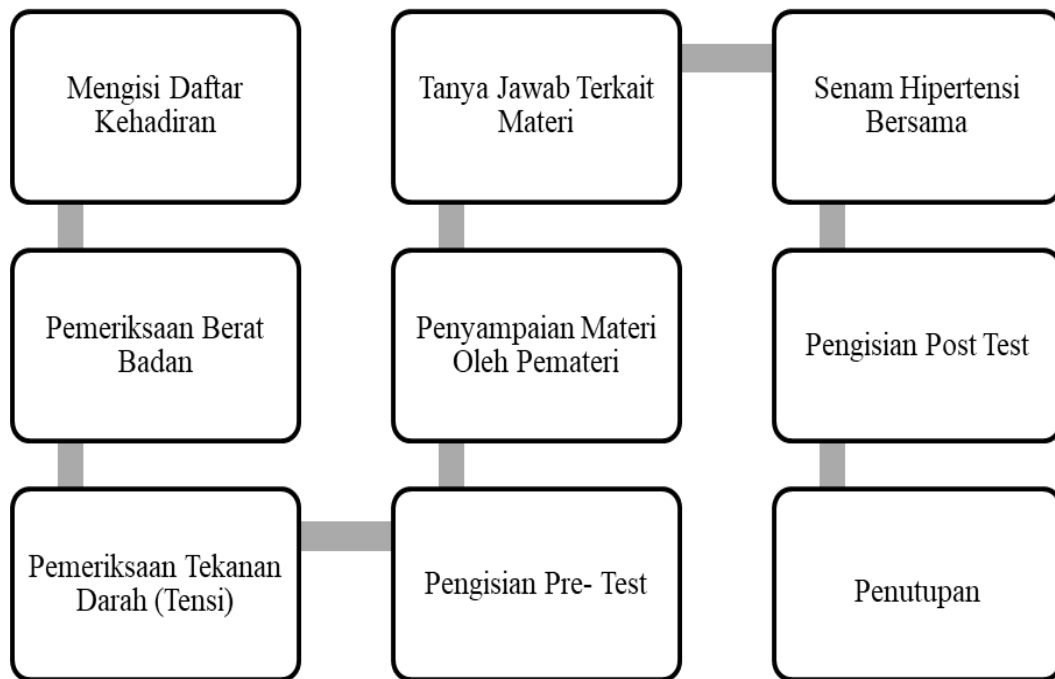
Mengisi Daftar Kehadiran

Pemeriksaan Berat Badan

Pemeriksaan Tekanan Darah (Tensi)

Pengisian Pre- Test

Penyampaian Materi Oleh Pemateri

Tanya Jawab Terkait Materi

Senam Hipertensi Bersama

Pengisian Post Test

Penutupan